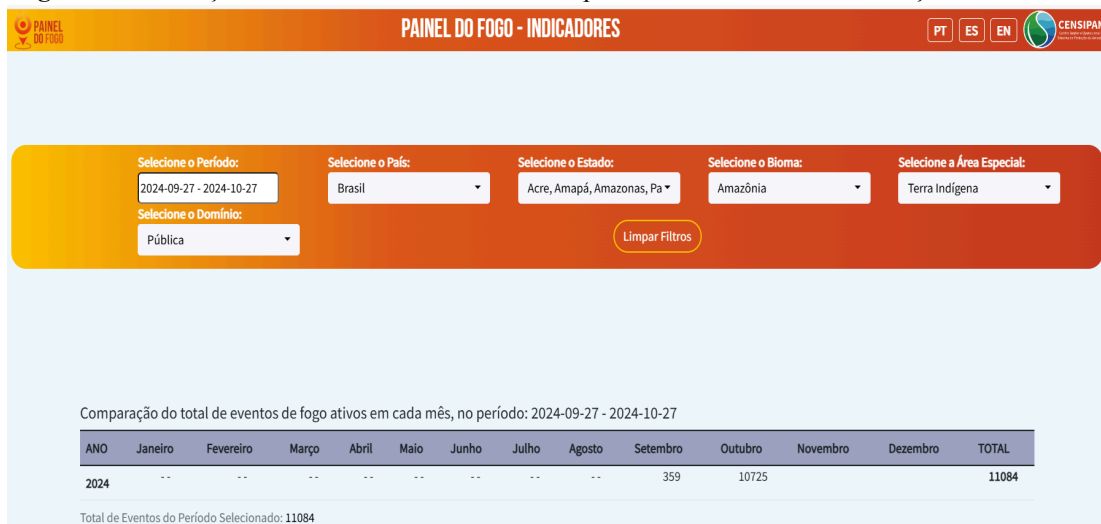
PAINEL DO FOGO

PAINEL DO FOGO - INDICADORES

PT ES EN

CENSIPAM

Selecione o Período:
2024-09-27 - 2024-10-27

Selecione o País:
Brasil

Selecione o Estado:
Acre, Amapá, Amazonas, Pa

Selecione o Bioma:
Amazônia

Selecione a Área Especial:
Terra Indígena

Selecione o Domínio:
Pública

Limpar Filtros

Comparação do total de eventos de fogo ativos em cada mês, no período: 2024-09-27 - 2024-10-27

| ANO | Janeiro | Fevereiro | Março | Abril | Maio | Junho | Julho | Agosto | Setembro | Outubro | Novembro | Dezembro | TOTAL |
|---|---|---|---|---|---|---|---|---|---|---|---|---|---|
| 2024 | -- | -- | -- | -- | -- | -- | -- | -- | 359 | 10725 | | | 11084 |

Total de Eventos do Período Selecionado: 11084